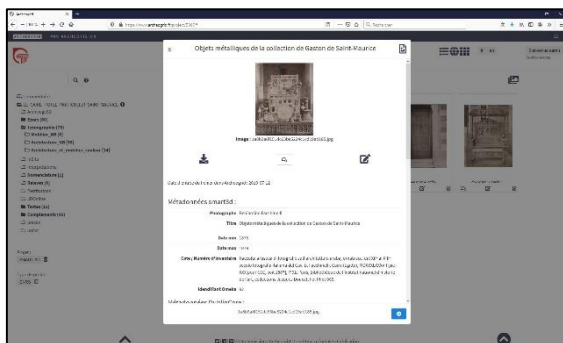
Objets métalliques de la collection de Gaston de Saint-Maurice

Image : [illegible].jpg

Date d'intégration dans Archeogrid : 2019-07-12

Métadonnées smartfid :

Photographe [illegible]

Titre Objets métalliques de la collection de Gaston de Saint-Maurice

Date vue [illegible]

Date mise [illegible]

Cote / Numéro d'inventaire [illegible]

Identifiant Omeka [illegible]

Métadonnées DublinCore :

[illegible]